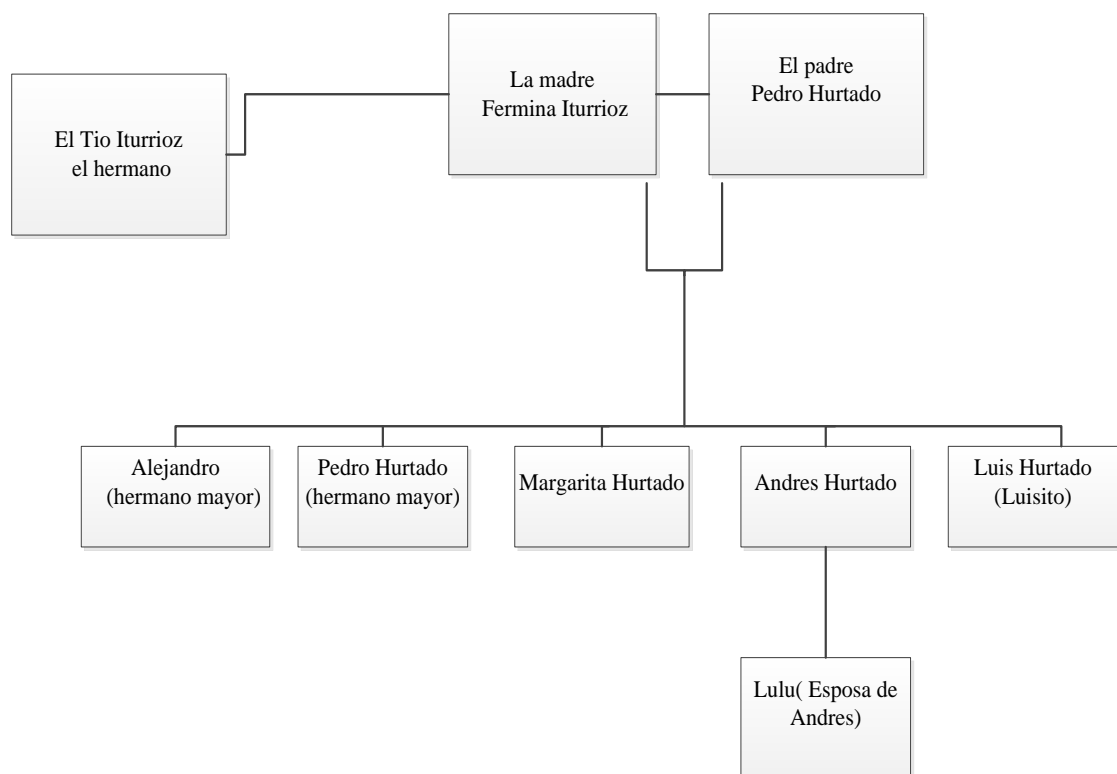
El Tio Iturrioz
el hermano

La madre
Fermina Iturrioz

El padre
Pedro Hurtado

Alejandro
(hermano mayor)

Pedro Hurtado
(hermano mayor)

Margarita Hurtado

Andres Hurtado

Luis Hurtado
(Luisito)

Lulu( Esposa de Andres)